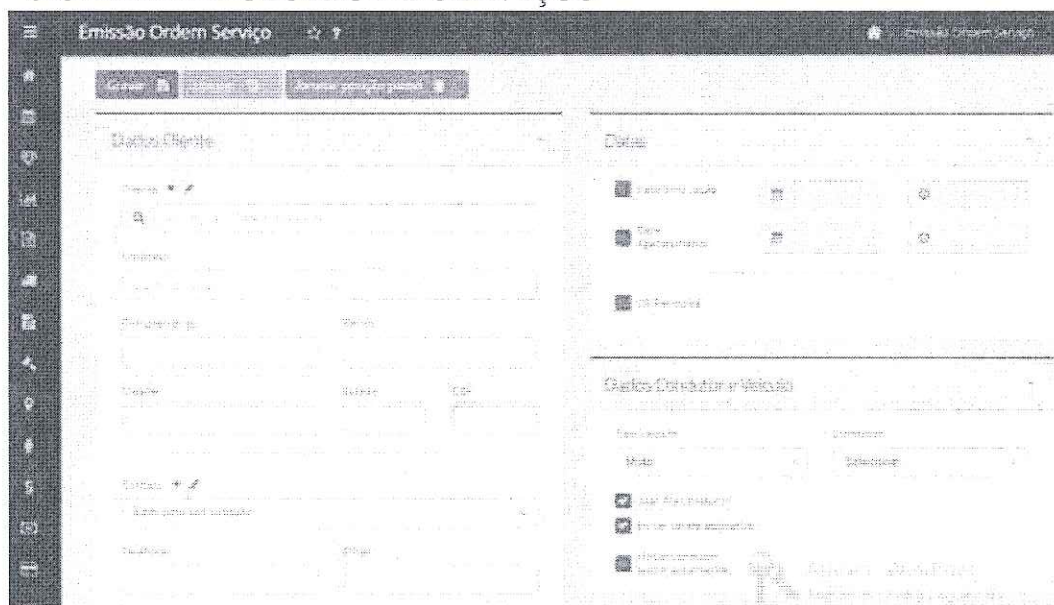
Emissão Ordem Serviço

Emissão Ordem Serviço

Gravar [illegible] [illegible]

Dados Cliente

Cliente

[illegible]

Endereço

Complemento

Bairro

Cidade

Estado

CEP

Contato

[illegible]

Datas

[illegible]

Data Agendamento

OS Pendente

Dados Operador e Veículo

Tipo Locação

Motor

Operador

Selecione

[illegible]

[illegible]

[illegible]